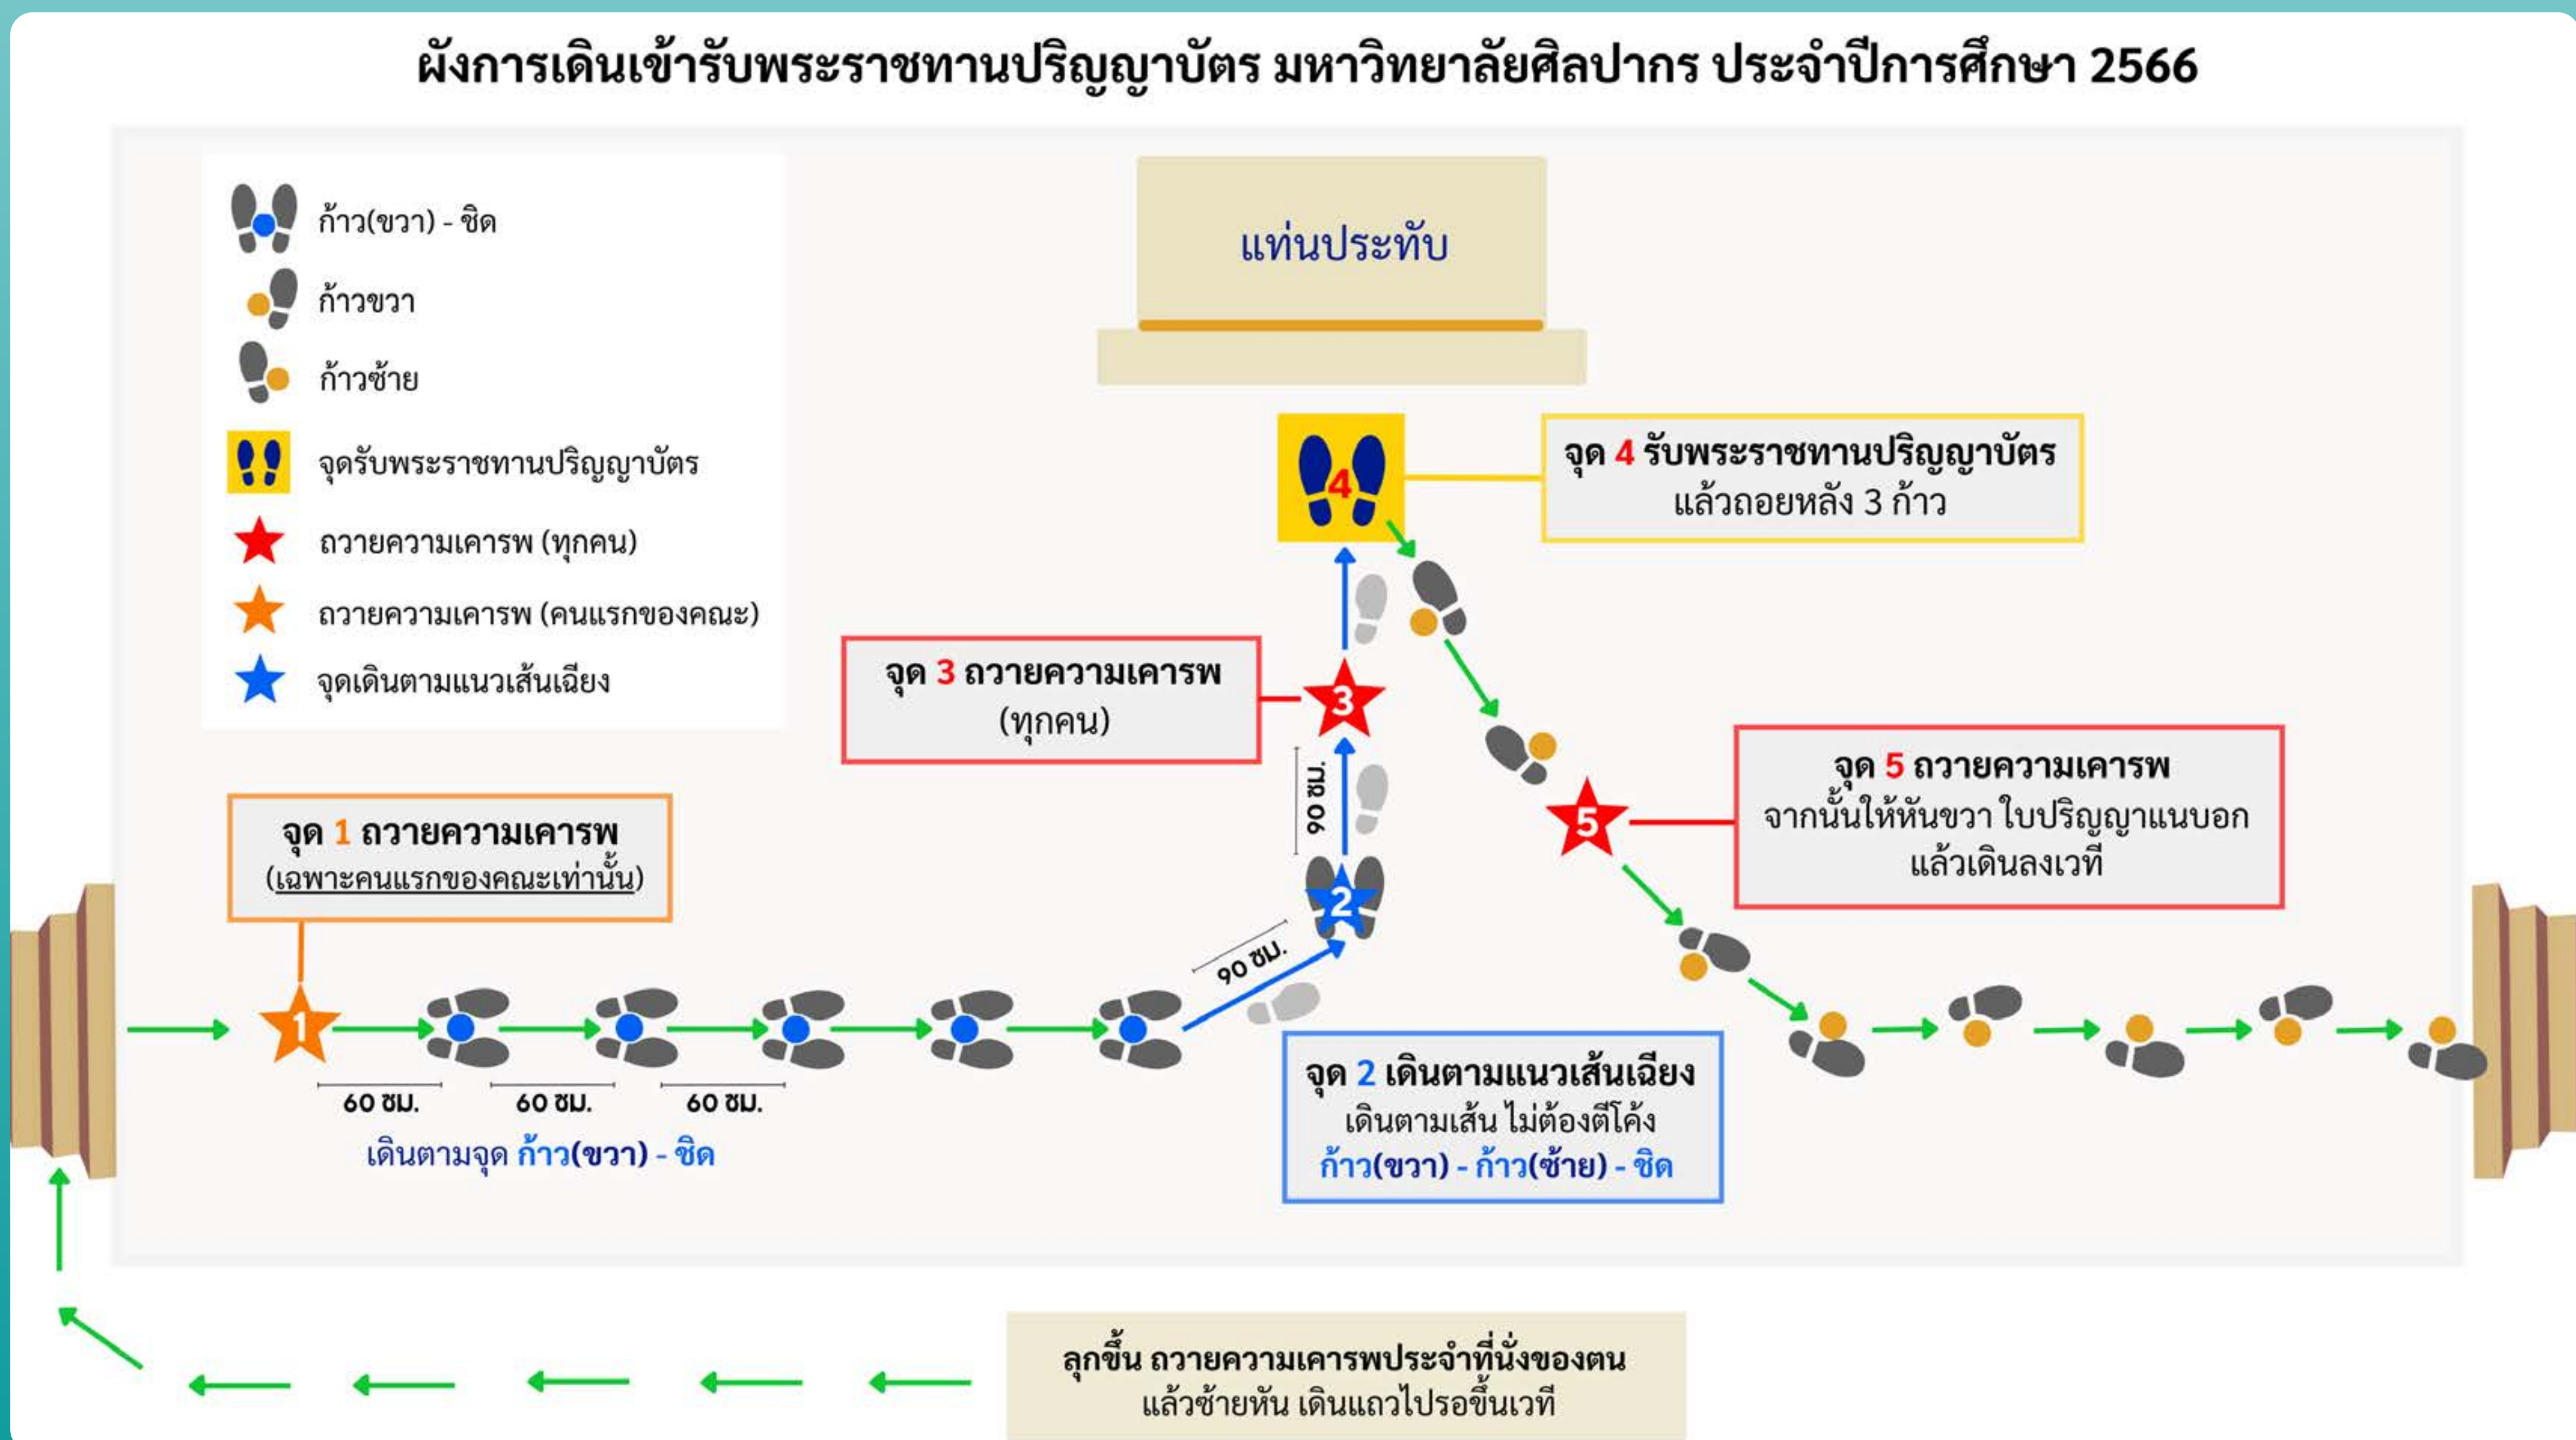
ผังการเดินเข้ารับพระราชทานปริญญาบัตร มหาวิทยาลัยศิลปากร ประจำปีการศึกษา 2566

ก้าว(ขวา) - ชิด
ก้าวขวา
ก้าวซ้าย
จุดรับพระราชทานปริญญาบัตร
ถวายความเคารพ (ทุกคน)
ถวายความเคารพ (คนแรกของคณะ)
จุดเดินตามแนวเส้นเฉียง

แท่นประทับ

4

จุด 4 รับพระราชทานปริญญาบัตร
แล้วถอยหลัง 3 ก้าว

จุด 3 ถวายความเคารพ
(ทุกคน)

3

90 ซม.

จุด 5 ถวายความเคารพ
จากนั้นให้หันขวา ใบปริญญาแนบอก
แล้วเดินลงเวที

5

จุด 1 ถวายความเคารพ
(เฉพาะคนแรกของคณะเท่านั้น)

2

90 ซม.

1

60 ซม.
60 ซม.
60 ซม.

เดินตามจุด ก้าว(ขวา) - ชิด

จุด 2 เดินตามแนวเส้นเฉียง
เดินตามเส้น ไม่ต้องตีโค้ง
ก้าว(ขวา) - ก้าว(ซ้าย) - ชิด

ลุกขึ้น ถวายความเคารพประจำที่นั่งของตน
แล้วซ้ายหัน เดินแถวไปรอขึ้นเวที